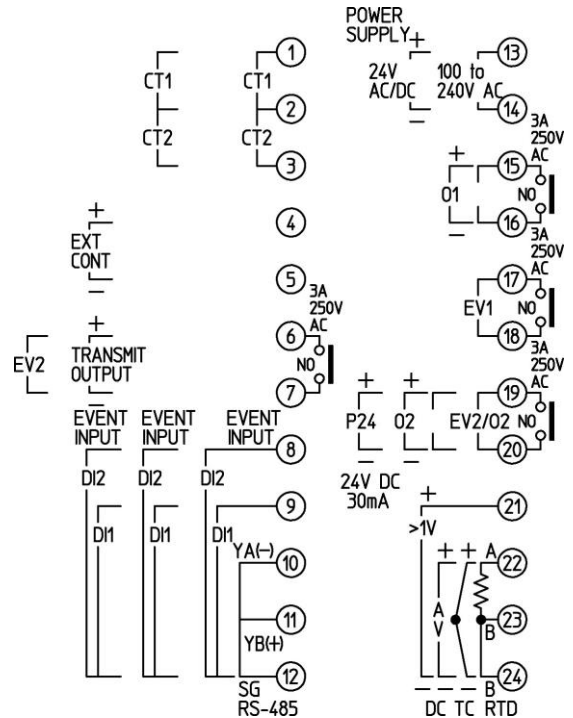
POWER SUPPLY
+
24V AC/DC
−
100 to 240V AC
13
14
CT1
CT2
CT1
CT2
1
2
3
3A 250V AC
+
O1
−
15
NO
16
+
EXT CONT
−
4
5
3A 250V AC
17
EV1
NO
18
3A 250V AC
6
NO
7
EV2
+
TRANSMIT OUTPUT
−
3A 250V AC
+
P24
+
O2
EV2/O2
19
NO
20
EVENT INPUT
EVENT INPUT
EVENT INPUT
8
DI2
DI2
DI2
24V DC 30mA
DI1
DI1
DI1
9
YA(−)
10
11
YB(+)
12
SG
RS-485
+
21
>1V
+ +
A
V
A
22
23
B
B
24
− − −
DC TC RTD